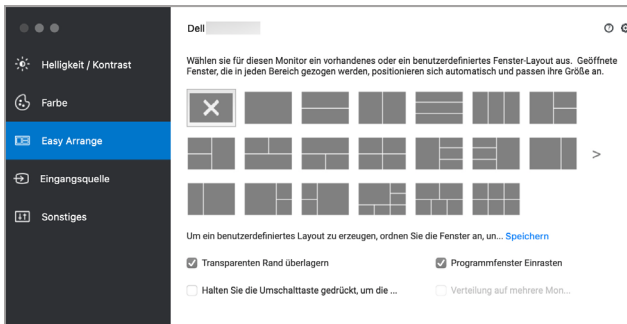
Helligkeit / Kontrast

Farbe

Easy Arrange

Eingangsquelle

Sonstiges

Dell

Wählen sie für diesen Monitor ein vorhandenes oder ein benutzerdefiniertes Fenster-Layout aus. Geöffnete Fenster, die in jeden Bereich gezogen werden, positionieren sich automatisch und passen ihre Größe an.

>

Um ein benutzerdefiniertes Layout zu erzeugen, ordnen Sie die Fenster an, un... Speichern

Transparenten Rand überlagern

Programmfenster Einrasten

Halten Sie die Umschalttaste gedrückt, um die ...

Verteilung auf mehrere Mon...